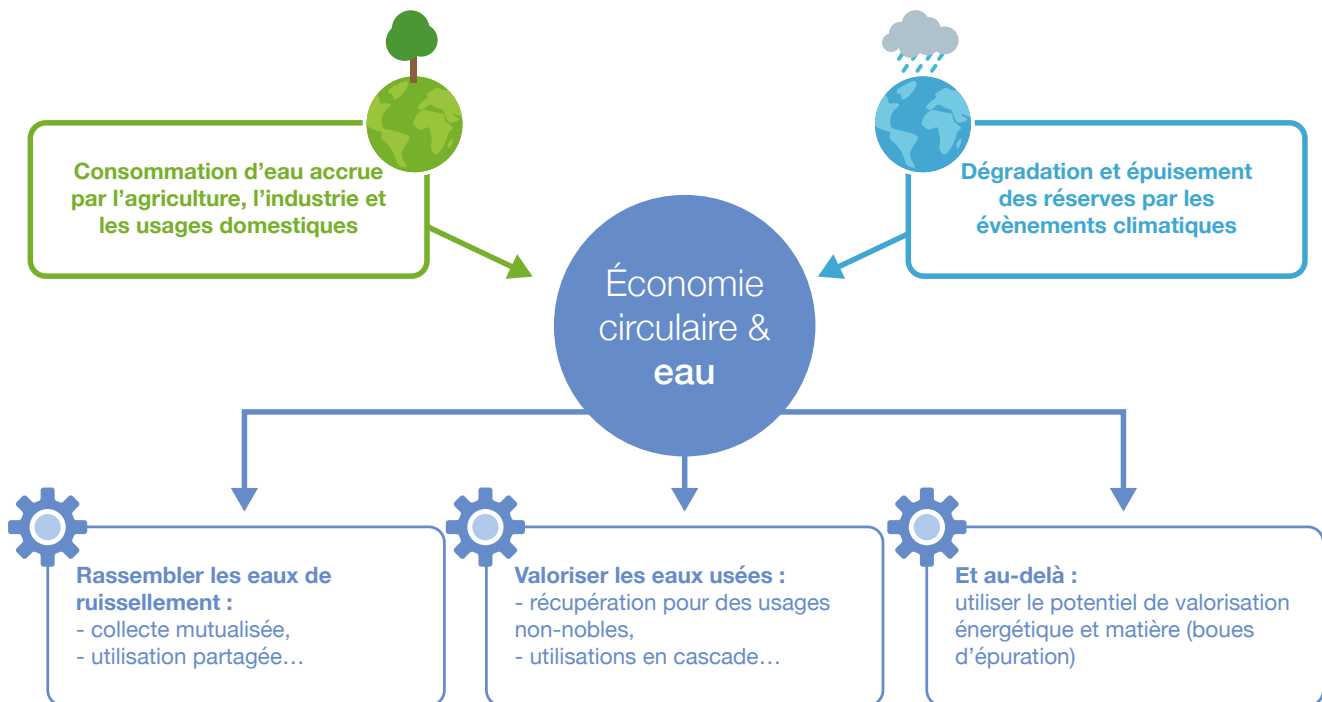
Consommation d’eau accrue par l’agriculture, l’industrie et les usages domestiques

Dégradation et épuisement des réserves par les évènements climatiques

Économie circulaire & eau

Rassembler les eaux de ruissellement :
- collecte mutualisée,
- utilisation partagée…

Valoriser les eaux usées :
- récupération pour des usages non-nobles,
- utilisations en cascade…

Et au-delà :
utiliser le potentiel de valorisation énergétique et matière (boues d’épuration)